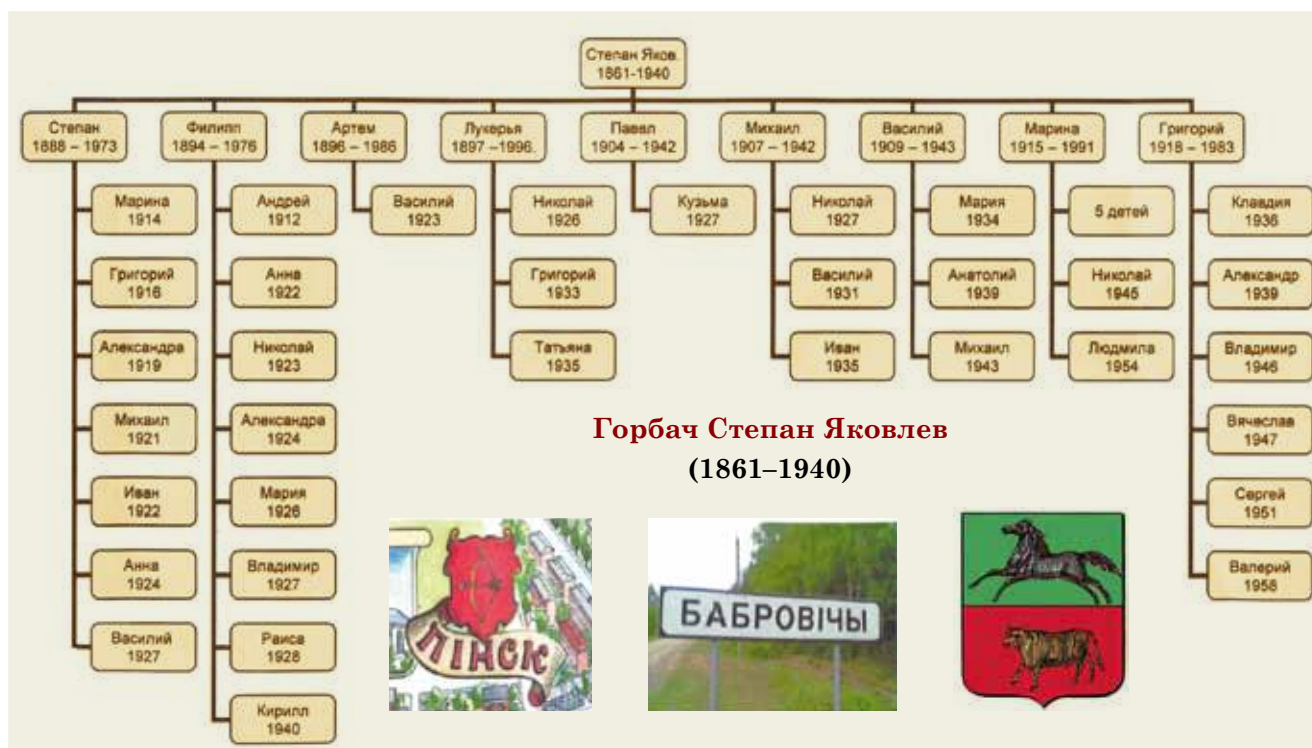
Степан Яков.
1861-1940

Степан
1888 – 1973

Марина
1914

Григорий
1916

Александра
1919

Михаил
1921

Иван
1922

Анна
1924

Василий
1927

Филипп
1894 – 1976

Андрей
1912

Анна
1922

Николай
1923

Александра
1924

Мария
1926

Владимир
1927

Раиса
1928

Кирилл
1940

Артем
1896 – 1986

Василий
1923

Лукерья
1897 – 1996.

Николай
1926

Григорий
1933

Татьяна
1935

Павел
1904 – 1942

Кузьма
1927

Михаил
1907 – 1942

Николай
1927

Василий
1931

Иван
1935

Василий
1909 – 1943

Мария
1934

Анатолий
1939

Михаил
1943

Марина
1915 – 1991

5 детей

Николай
1945

Людмила
1954

Григорий
1918 – 1983

Клавдия
1936

Александр
1939

Владимир
1946

Вячеслав
1947

Сергей
1951

Валерий
1958

Горбач Степан Яковлев
(1861–1940)

ПІНСК

БАБРОВІЧЫ